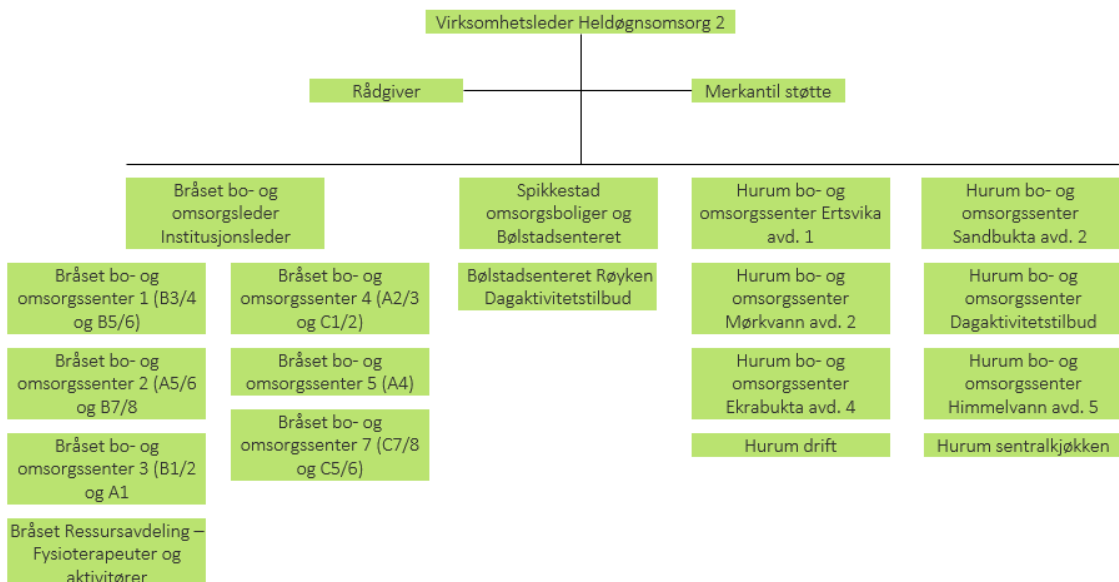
Virksomhetsleder Heldøgnsomsorg 2

Rådgiver

Merkantil støtte

Bråset bo- og omsorgsleder Institusjonsleder

Bråset bo- og omsorgssenter 1 (B3/4 og B5/6)

Bråset bo- og omsorgssenter 2 (A5/6 og B7/8

Bråset bo- og omsorgssenter 3 (B1/2 og A1

Bråset Ressursavdeling – Fysioterapeuter og aktivitører

Bråset bo- og omsorgssenter 4 (A2/3 og C1/2)

Bråset bo- og omsorgssenter 5 (A4)

Bråset bo- og omsorgssenter 7 (C7/8 og C5/6)

Spikkestad omsorgsboliger og Bølstadsenteret

Bølstadsenteret Røyken Dagaktivitetstilbud

Hurum bo- og omsorgssenter Ertsvika avd. 1

Hurum bo- og omsorgssenter Mørkvann avd. 2

Hurum bo- og omsorgssenter Ekrabukta avd. 4

Hurum drift

Hurum bo- og omsorgssenter Sandbukta avd. 2

Hurum bo- og omsorgssenter Dagaktivitetstilbud

Hurum bo- og omsorgssenter Himmelvann avd. 5

Hurum sentralkjøkken